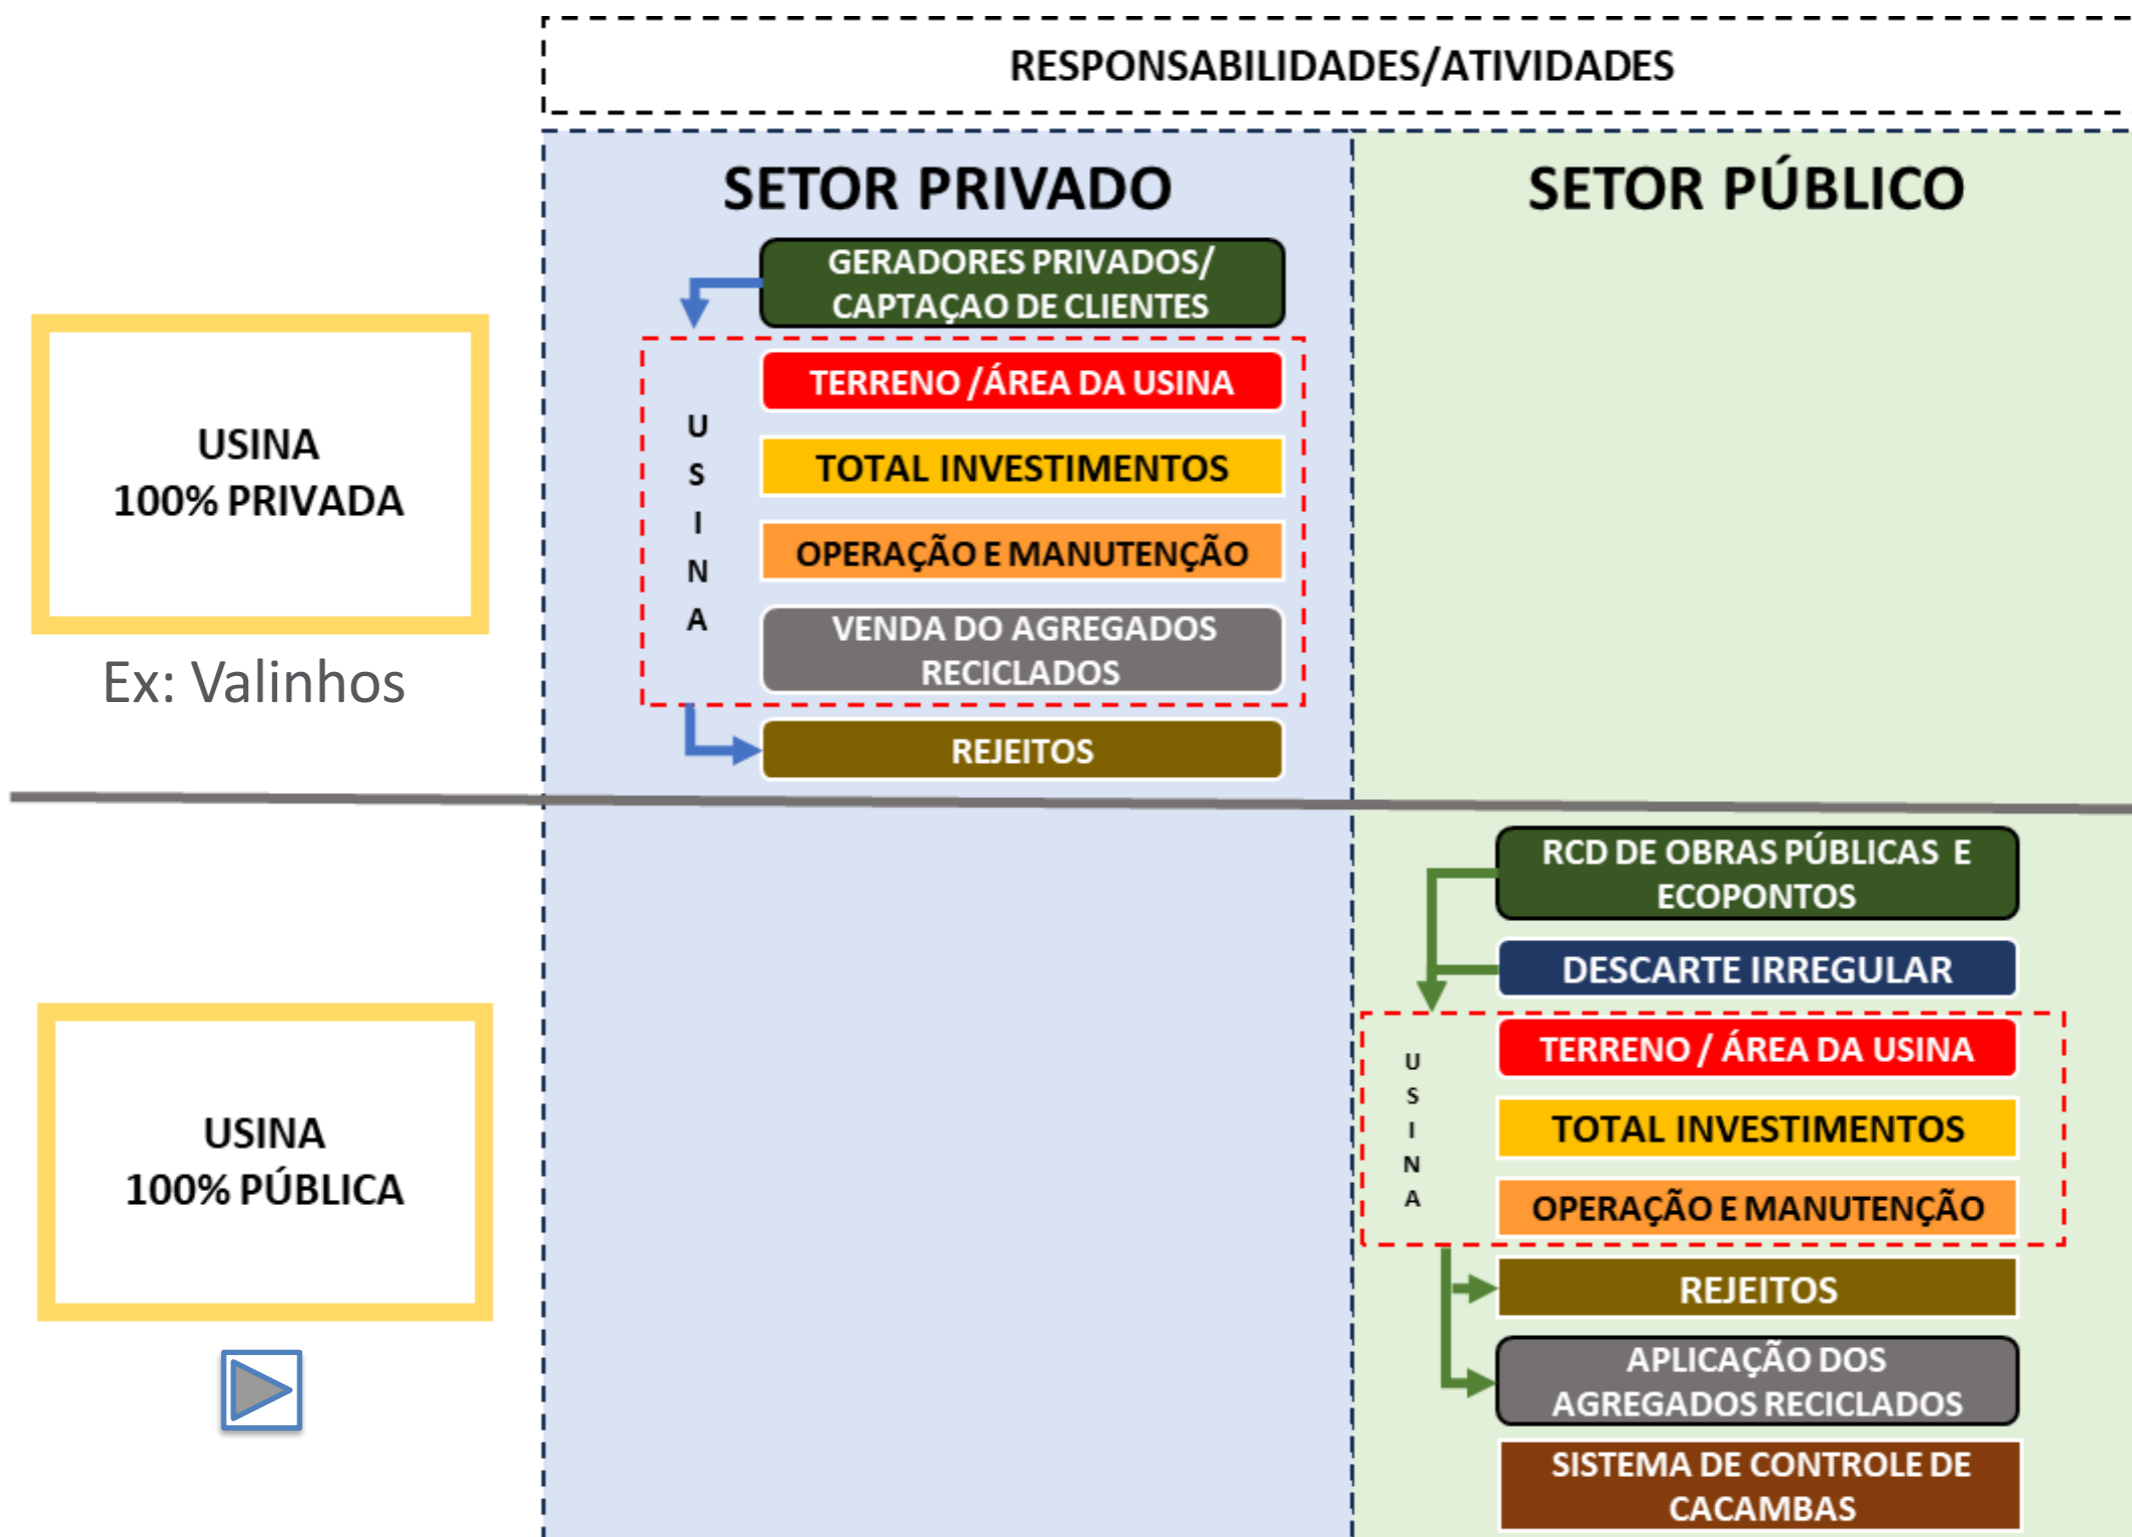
RESPONSABILIDADES/ATIVIDADES

SETOR PRIVADO

SETOR PÚBLICO

USINA
100% PRIVADA

Ex: Valinhos

GERADORES PRIVADOS/ CAPTAÇAO DE CLIENTES

U
S
I
N
A

TERRENO /ÁREA DA USINA

TOTAL INVESTIMENTOS

OPERAÇÃO E MANUTENÇÃO

VENDA DO AGREGADOS RECICLADOS

REJEITOS

USINA
100% PÚBLICA

RCD DE OBRAS PÚBLICAS E ECOPONTOS

DESCARTE IRREGULAR

U
S
I
N
A

TERRENO / ÁREA DA USINA

TOTAL INVESTIMENTOS

OPERAÇÃO E MANUTENÇÃO

REJEITOS

APLICAÇÃO DOS AGREGADOS RECICLADOS

SISTEMA DE CONTROLE DE CACAMBAS